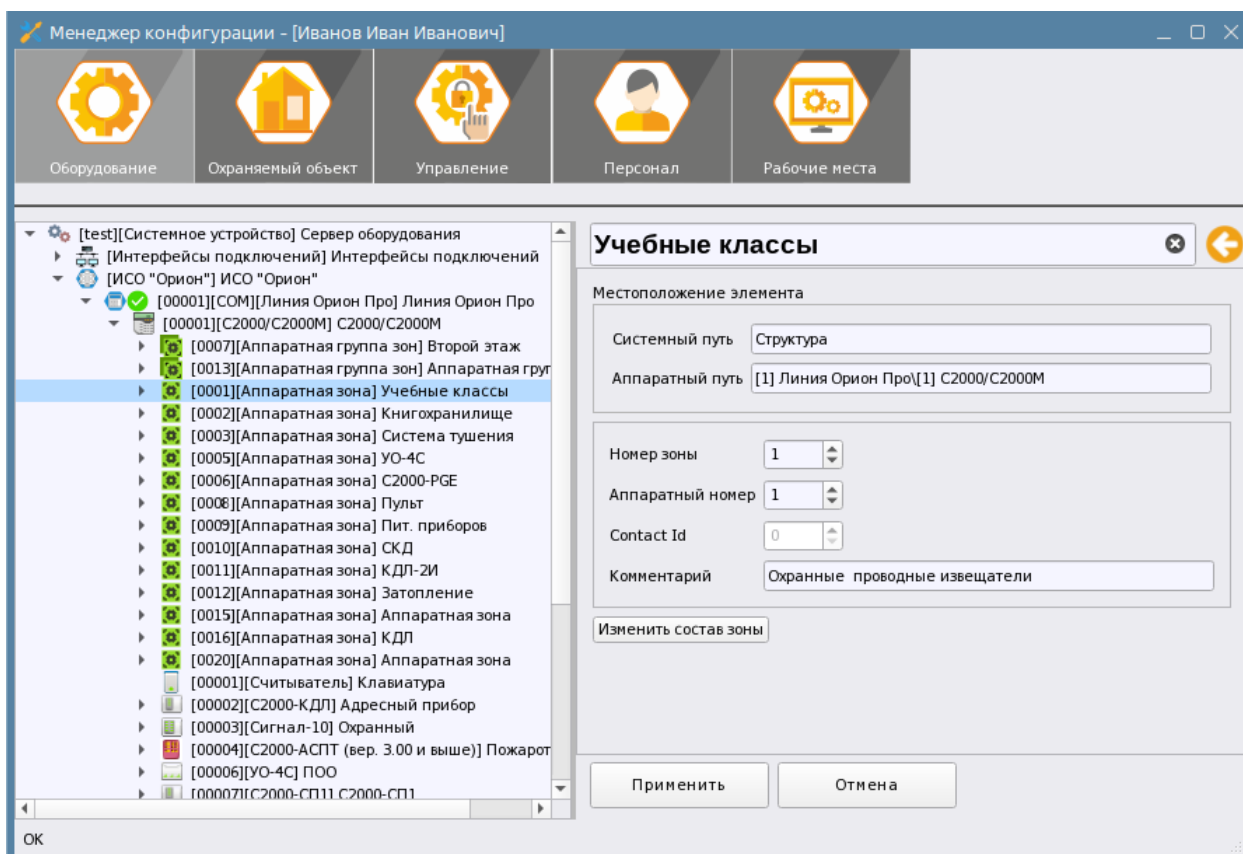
Менеджер конфигурации - [Иванов Иван Иванович]

Оборудование
Охраняемый объект
Управление
Персонал
Рабочие места

[test][Системное устройство] Сервер оборудования
[Интерфейсы подключений] Интерфейсы подключений
[ИСО "Орион"] ИСО "Орион"
[00001][COM][Линия Орион Про] Линия Орион Про
[00001][С2000/С2000М] С2000/С2000М
[0007][Аппаратная группа зон] Второй этаж
[0013][Аппаратная группа зон] Аппаратная груп
[0001][Аппаратная зона] Учебные классы
[0002][Аппаратная зона] Книгохранилище
[0003][Аппаратная зона] Система тушения
[0005][Аппаратная зона] УО-4С
[0006][Аппаратная зона] С2000-PGE
[0008][Аппаратная зона] Пульт
[0009][Аппаратная зона] Пит. приборов
[0010][Аппаратная зона] СКД
[0011][Аппаратная зона] КДЛ-2И
[0012][Аппаратная зона] Затопление
[0015][Аппаратная зона] Аппаратная зона
[0016][Аппаратная зона] КДЛ
[0020][Аппаратная зона] Аппаратная зона
[00001][Считыватель] Клавиатура
[00002][С2000-КДЛ] Адресный прибор
[00003][Сигнал-10] Охранный
[00004][С2000-АСПТ (вер. 3.00 и выше)] Пожарот
[00006][УО-4С] ПОО
[00007][С2000-СП1] С2000-СП1

Учебные классы

Местоположение элемента
Системный путь | Структура
Аппаратный путь | [1] Линия Орион Про\[1] С2000/С2000М

Номер зоны | 1
Аппаратный номер | 1
Contact Id | 0
Комментарий | Охранные проводные извещатели

Изменить состав зоны

Применить
Отмена

OK